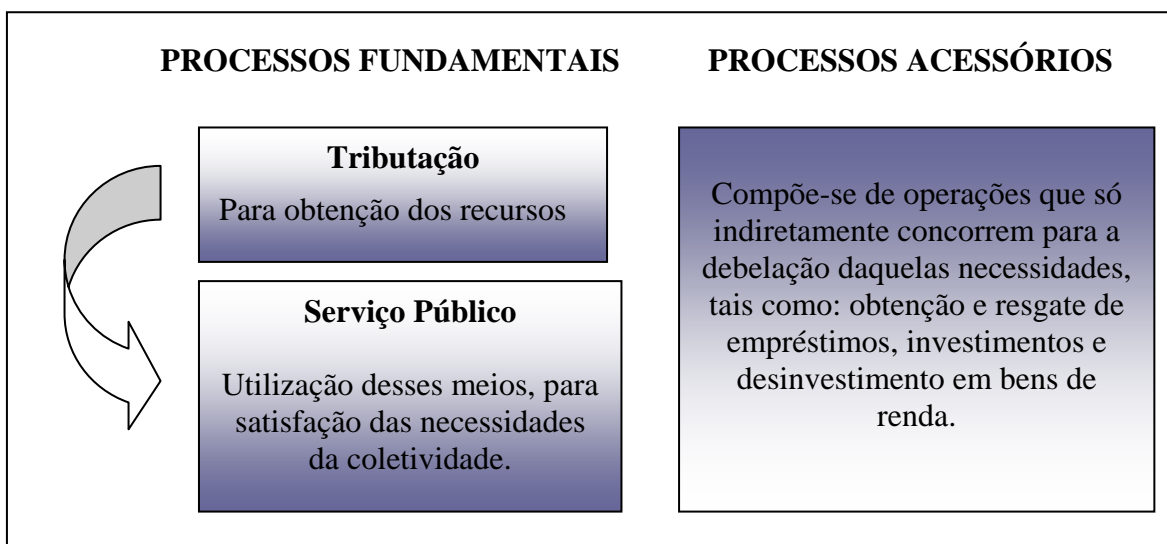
PROCESSOS FUNDAMENTAIS

PROCESSOS ACESSÓRIOS

Tributação

Para obtenção dos recursos

Serviço Público

Utilização desses meios, para satisfação das necessidades da coletividade.

Compõe-se de operações que só indiretamente concorrem para a debelação daquelas necessidades, tais como: obtenção e resgate de empréstimos, investimentos e desinvestimento em bens de renda.